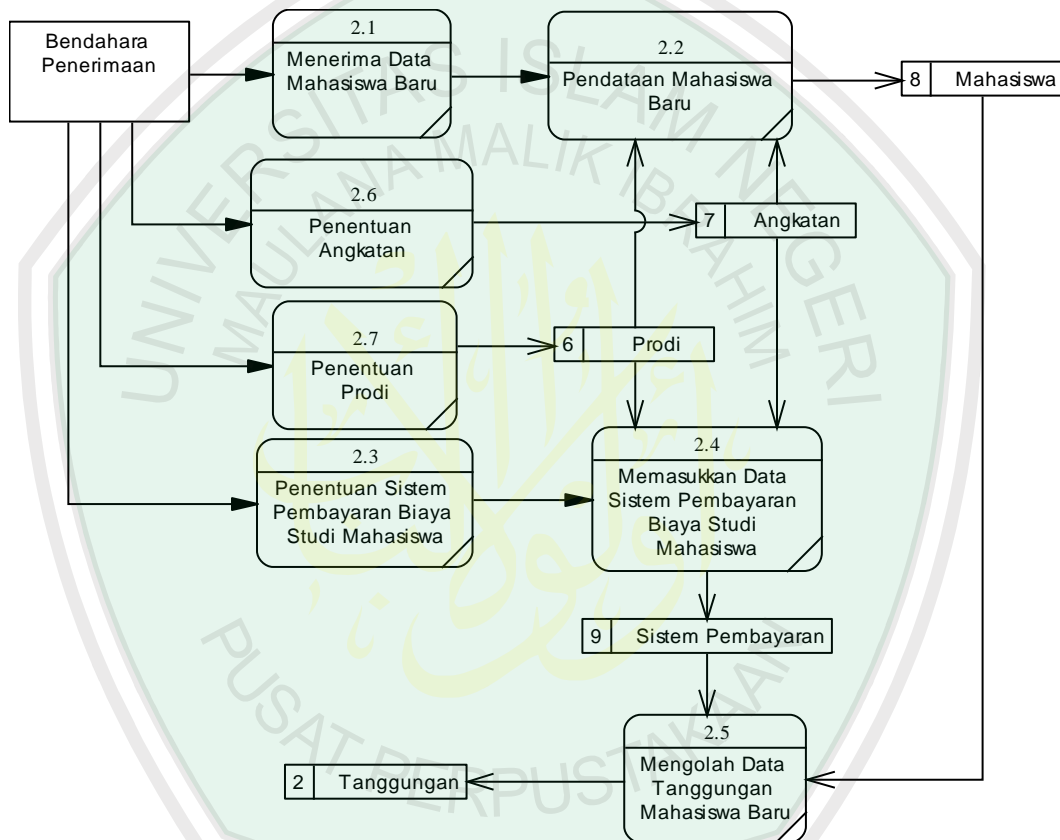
Bendahara Penerimaan

2.1
Menerima Data Mahasiswa Baru

2.2
Pendataan Mahasiswa Baru

8 Mahasiswa

2.6
Penentuan Angkatan

7 Angkatan

2.7
Penentuan Prodi

6 Prodi

2.3
Penentuan Sistem Pembayaran Biaya Studi Mahasiswa

2.4
Memasukkan Data Sistem Pembayaran Biaya Studi Mahasiswa

9 Sistem Pembayaran

2.5
Mengolah Data Tanggungan Mahasiswa Baru

2 Tanggungan

UNIVERSITAS ISLAM NEGERI MAULANA MALIK IBRAHIM
PUSAT PERPUSTAKAAN